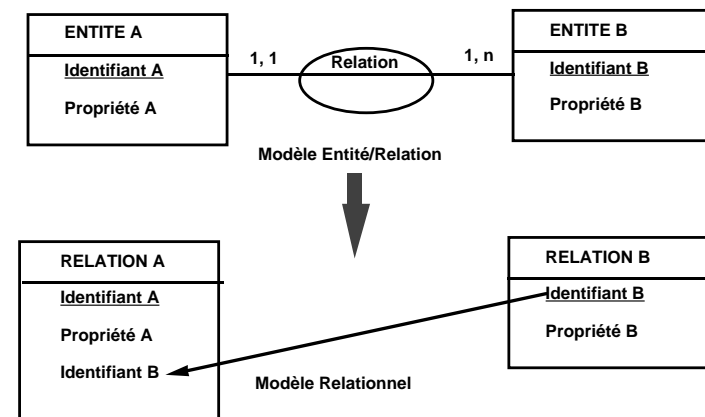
ENTITE A
Identifiant A
Propriété A

1, 1
Relation
1, n

ENTITE B
Identifiant B
Propriété B

Modèle Entité/Relation

RELATION A
Identifiant A
Propriété A
Identifiant B

RELATION B
Identifiant B
Propriété B

Modèle Relationnel